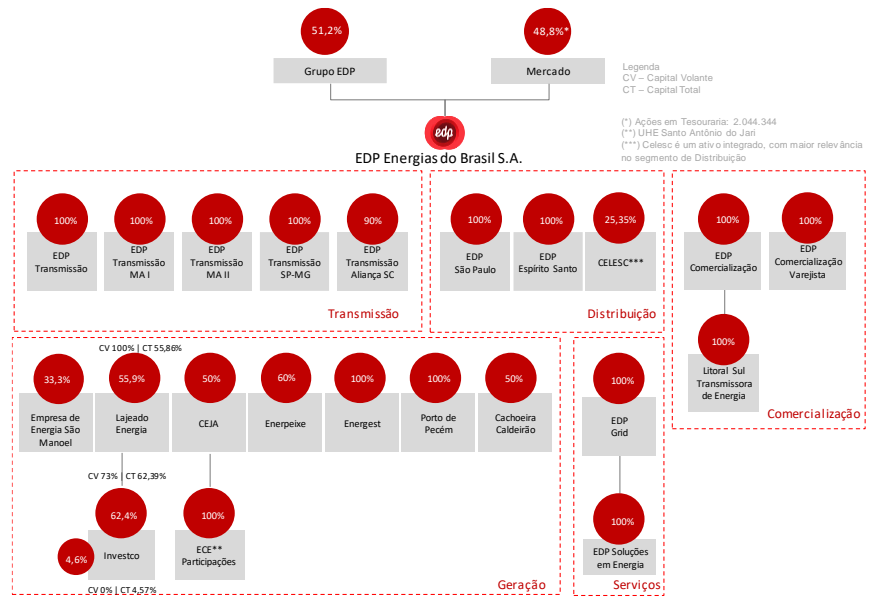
51,2%

Grupo EDP

48,8%*

Mercado

Legenda
CV – Capital Volante
CT – Capital Total

(*) Ações em Tesouraria: 2.044.344
(**) UHE Santo Antônio do Jari
(***) Celesc é um ativo integrado, com maior relevância no segmento de Distribuição

edp

EDP Energias do Brasil S.A.

100%
EDP Transmissão

100%
EDP Transmissão MA I

100%
EDP Transmissão MA II

100%
EDP Transmissão SP-MG

90%
EDP Transmissão Aliança SC

Transmissão

100%
EDP São Paulo

100%
EDP Espírito Santo

25,35%
CELESC***

Distribuição

100%
EDP Comercialização

100%
EDP Comercialização Varejista

100%
Litoral Sul Transmissora de Energia

Comercialização

CV 100% | CT 55,86%

33,3%
Empresa de Energia São Manoel

55,9%
Lajeado Energia

50%
CEJA

60%
Enerpeixe

100%
Energest

100%
Porto de Pecém

50%
Cachoeira Caldeirão

CV 73% | CT 62,39%

62,4%
Investco

4,6%

CV 0% | CT 4,57%

100%
ECE** Participações

Geração

100%
EDP Grid

100%
EDP Soluções em Energia

Serviços